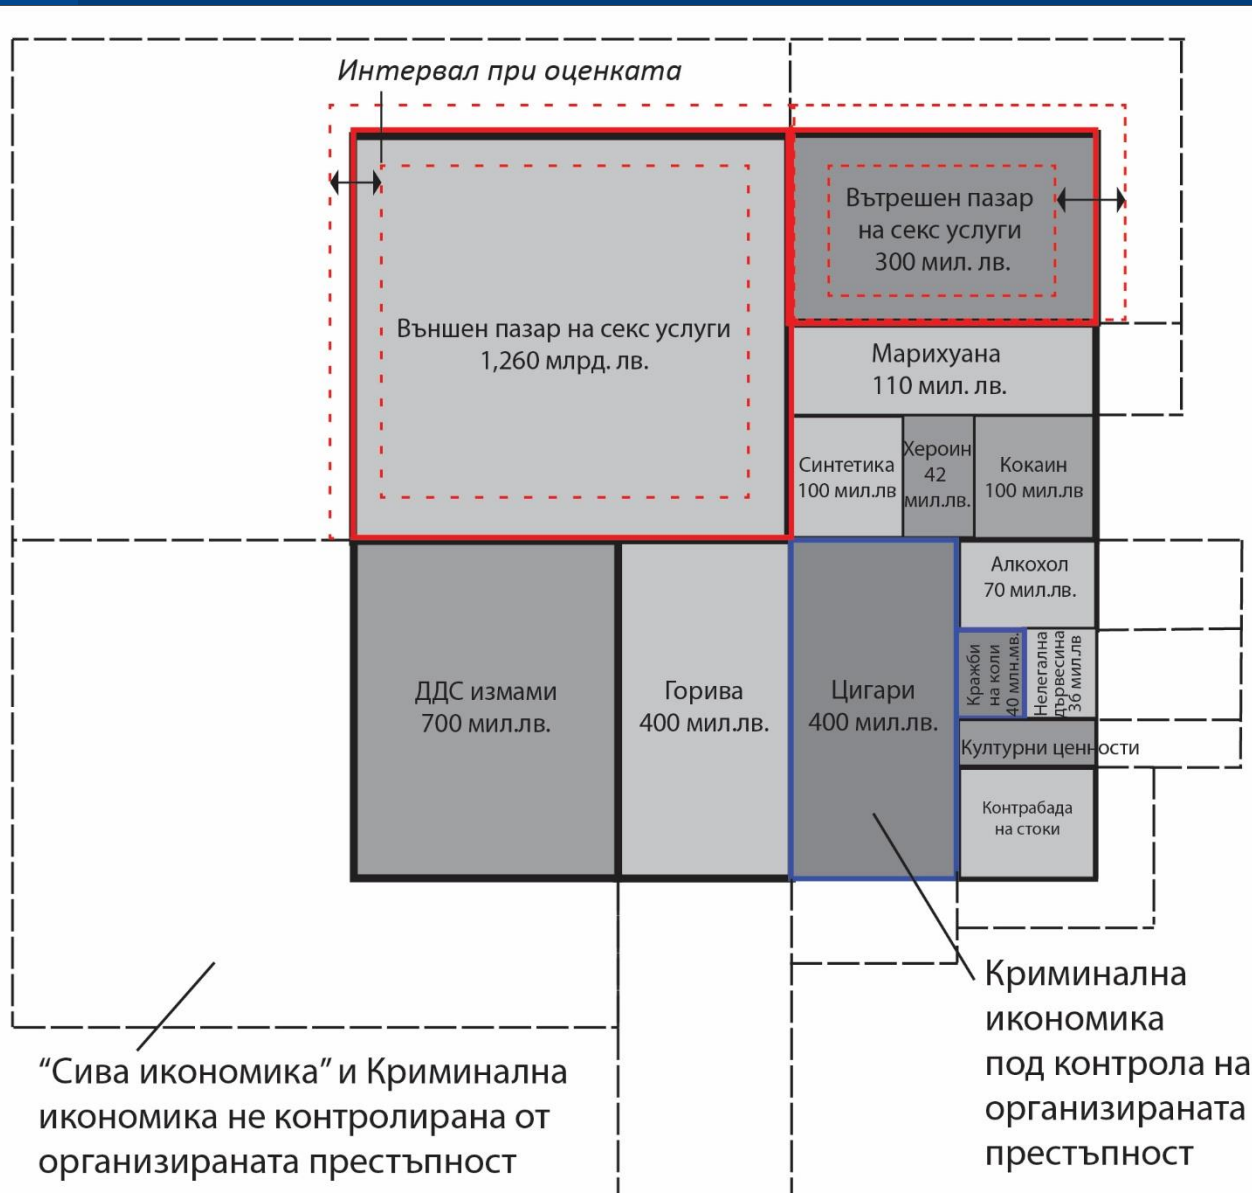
Интервал при оценката

Вътрешен пазар на секс услуги 300 мил. лв.

Външен пазар на секс услуги 1,260 млрд. лв.

Марихуана 110 мил. лв.

Синтетика 100 мил.лв

Хероин 42 мил.лв.

Кокаин 100 мил.лв

Алкохол 70 мил.лв.

Кражби на коли 40 млн.мв.

Нелегална дървесина 36 мил.лв

Културни ценности

Контрабада на стоки

ДДС измами 700 мил.лв.

Горива 400 мил.лв.

Цигари 400 мил.лв.

Криминална икономика под контрола на организираната престъпност

"Сива икономика" и Криминална икономика не контролирана от организираната престъпност